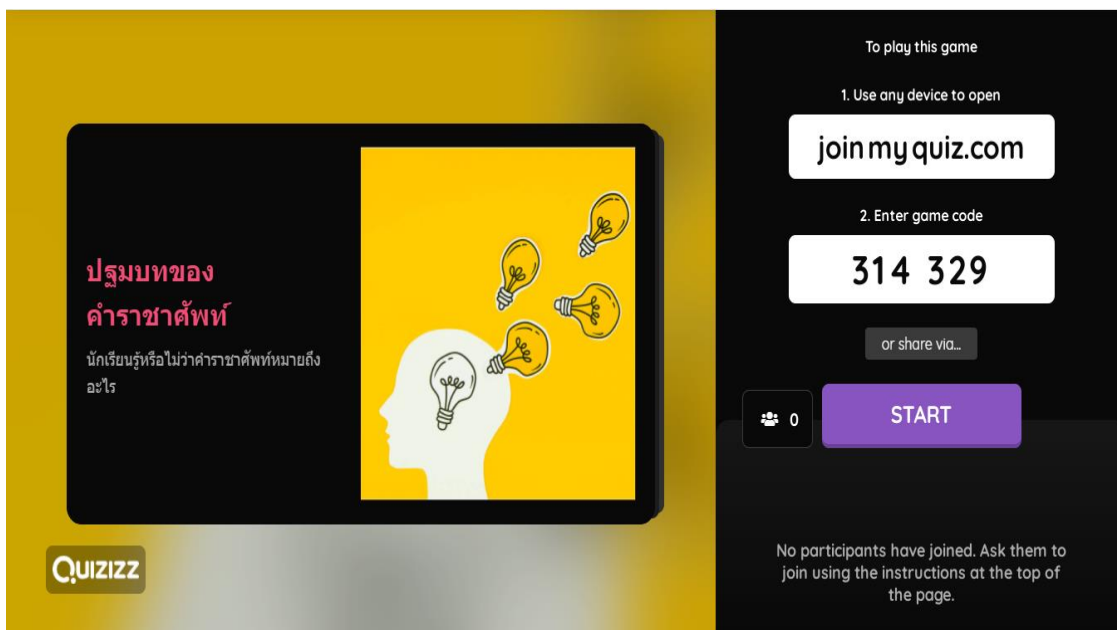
ปฐมบทของคำราชาศัพท์

นักเรียนรู้หรือไม่ว่าคำราชาศัพท์หมายถึงอะไร

QUIZIZZ

To play this game

1. Use any device to open

joinmyquiz.com

2. Enter game code

314 329

or share via...

0

START

No participants have joined. Ask them to join using the instructions at the top of the page.